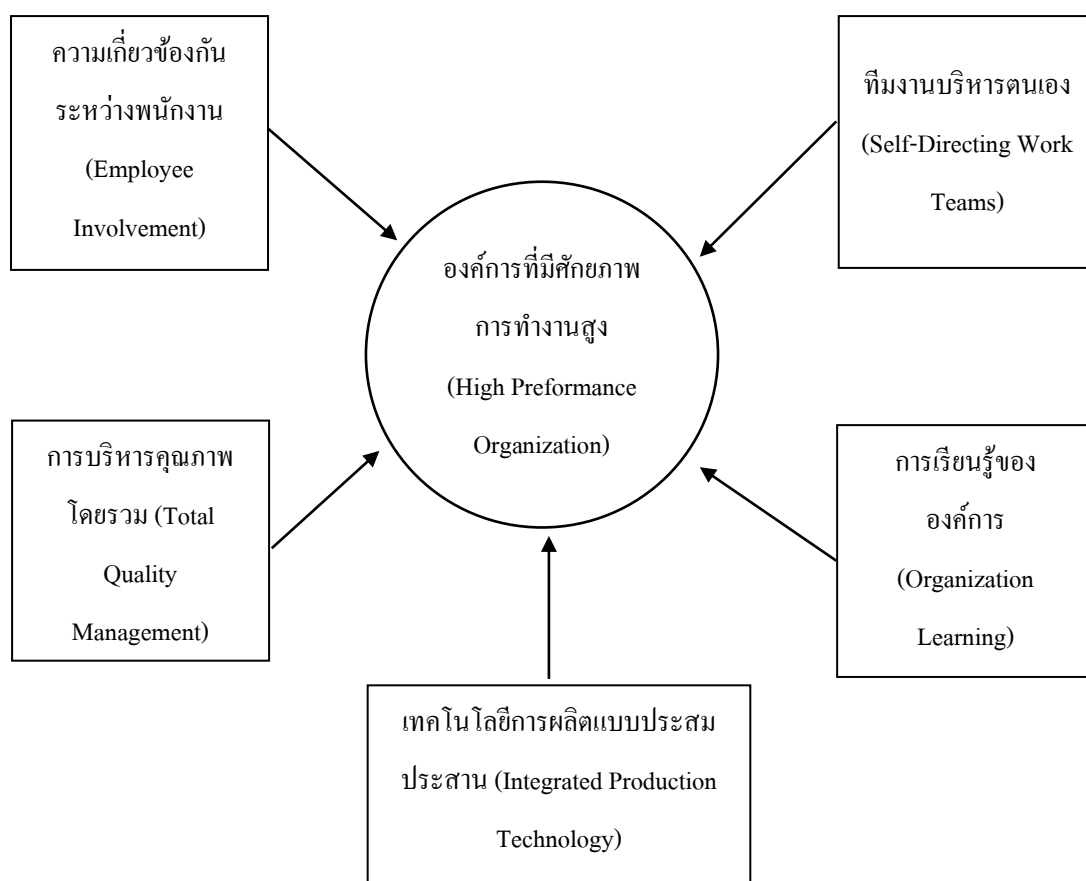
ความเกี่ยวข้องกันระหว่างพนักงาน (Employee Involvement)

ทีมงานบริหารตนเอง (Self-Directing Work Teams)

องค์การที่มีศักยภาพการทำงานสูง (High Preformance Organization)

การบริหารคุณภาพโดยรวม (Total Quality Management)

การเรียนรู้ขององค์การ (Organization Learning)

เทคโนโลยีการผลิตแบบประสมประสาน (Integrated Production Technology)